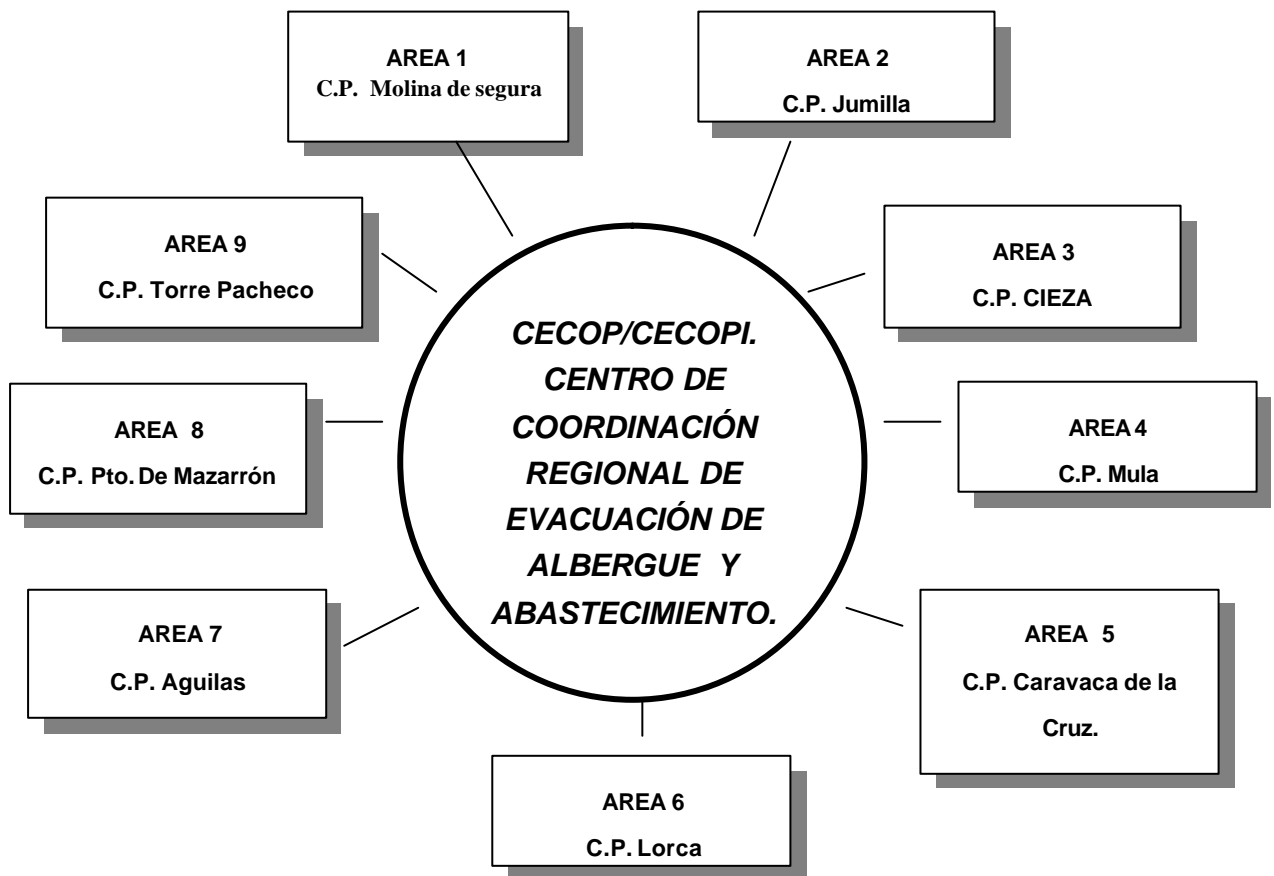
AREA 1
C.P. Molina de segura

AREA 2
C.P. Jumilla

AREA 9
C.P. Torre Pacheco

AREA 3
C.P. CIEZA

CECOP/CECOPI. CENTRO DE COORDINACIÓN REGIONAL DE EVACUACIÓN DE ALBERGUE Y ABASTECIMIENTO.

AREA 8
C.P. Pto. De Mazarrón

AREA 4
C.P. Mula

AREA 7
C.P. Aguilas

AREA 5
C.P. Caravaca de la Cruz.

AREA 6
C.P. Lorca